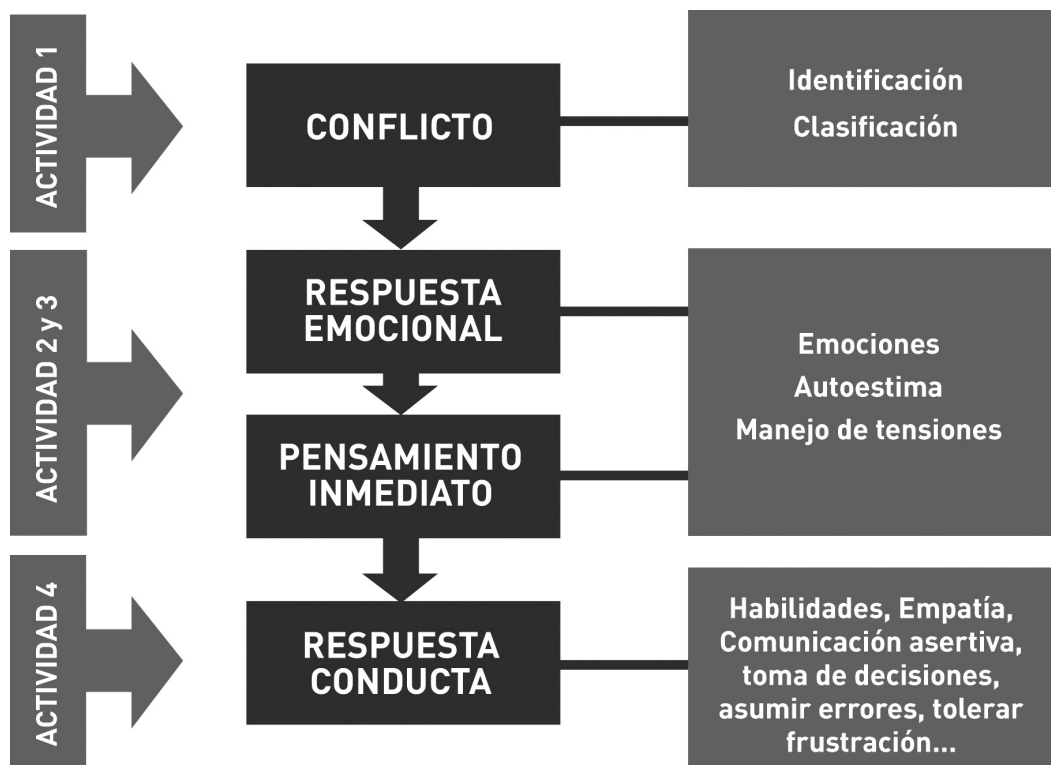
ACTIVIDAD 1

CONFLICTO

Identificación
Clasificación

ACTIVIDAD 2 y 3

RESPUESTA EMOCIONAL

PENSAMIENTO INMEDIATO

Emociones
Autoestima
Manejo de tensiones

ACTIVIDAD 4

RESPUESTA CONDUCTA

Habilidades, Empatía, Comunicación asertiva, toma de decisiones, asumir errores, tolerar frustración...